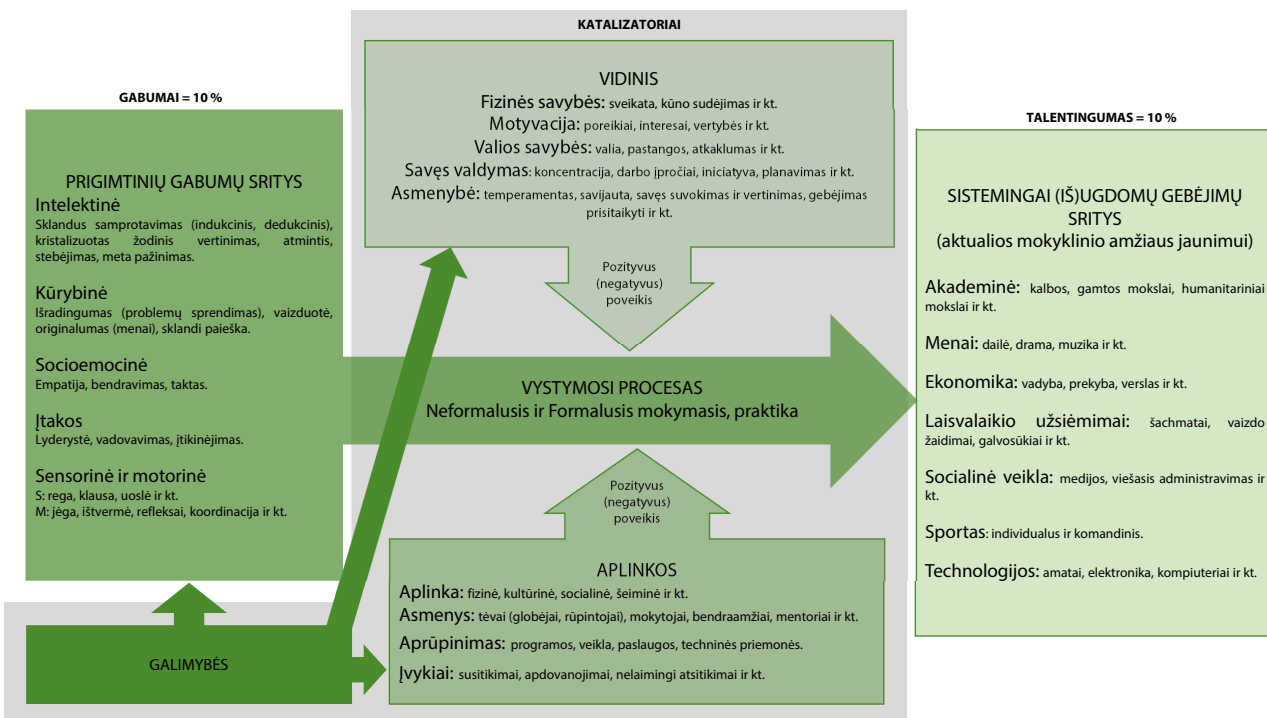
KATALIZATORIAI

GABUMAI = 10 %

PRIGIMTINIŲ GABUMŲ SRITYS

Intelektinė
Sklandus samprotavimas (indukcinis, dedukcinis), kristalizuotas žodinis vertinimas, atmintis, stebėjimas, meta pažinimas.

Kūrybinė
Išradingumas (problemų sprendimas), vaizduotė, originalumas (menai), sklandi paieška.

Socioemocinė
Empatija, bendravimas, taktas.

Įtakos
Lyderystė, vadovavimas, įtikinėjimas.

Sensorinė ir motorinė
S: rega, klausa, uoslė ir kt.
M: jėga, ištvermė, refleksai, koordinacija ir kt.

VIDINIS
Fizinės savybės: sveikata, kūno sudėjimas ir kt.
Motyvacija: poreikiai, interesai, vertybės ir kt.
Valios savybės: valia, pastangos, atkaklumas ir kt.
Savęs valdymas: koncentracija, darbo įpročiai, iniciatyva, planavimas ir kt.
Asmenybė: temperamentas, savijauta, savęs suvokimas ir vertinimas, gebėjimas prisitaikyti ir kt.

Pozityvus (negatyvus) poveikis

VYSTYMOSI PROCESAS
Neformalusis ir Formalusis mokymasis, praktika

Pozityvus (negatyvus) poveikis

APLINKOS
Aplinka: fizinė, kultūrinė, socialinė, šeiminė ir kt.
Asmenys: tėvai (globėjai, rūpintojai), mokytojai, bendraamžiai, mentoriai ir kt.
Aprūpinimas: programos, veikla, paslaugos, techninės priemonės.
Įvykiai: susitikimai, apdovanojimai, nelaimingi atsitikimai ir kt.

GALIMYBĖS

TALENTINGUMAS = 10 %

SISTEMINGAI (IŠ)UGDOMŲ GEBĖJIMŲ SRITYS
(aktualios mokyklinio amžiaus jaunimui)

Akademinė: kalbos, gamtos mokslai, humanitariniai mokslai ir kt.

Menai: dailė, drama, muzika ir kt.

Ekonomika: vadyba, prekyba, verslas ir kt.

Laisvalaikio užsiėmimai: šachmatai, vaizdo žaidimai, galvosūkiai ir kt.

Socialinė veikla: medijos, viešasis administravimas ir kt.

Sportas: individualus ir komandinis.

Technologijos: amatai, elektronika, kompiuteriai ir kt.